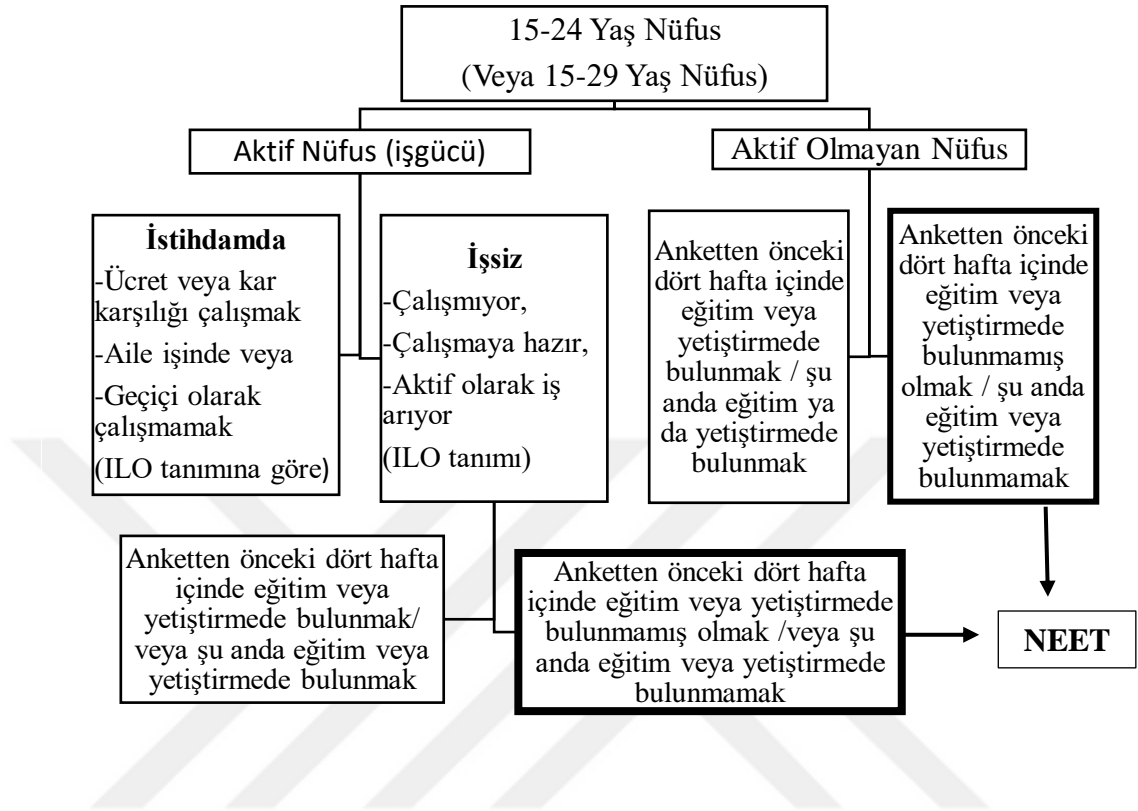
15-24 Yaş Nüfus
(Veya 15-29 Yaş Nüfus)

Aktif Nüfus (işgücü)

Aktif Olmayan Nüfus

İstihdamda
-Ücret veya kar karşılığı çalışmak
-Aile işinde veya
-Geçici olarak çalışmamak
(ILO tanımına göre)

İşsiz
-Çalışmıyor,
-Çalışmaya hazır,
-Aktif olarak iş arıyor
(ILO tanımı)

Anketten önceki dört hafta içinde eğitim veya yetiştirmede bulunmak / şu anda eğitim ya da yetiştirmede bulunmak

Anketten önceki dört hafta içinde eğitim veya yetiştirmede bulunmamış olmak / şu anda eğitim veya yetiştirmede bulunmamak

Anketten önceki dört hafta içinde eğitim veya yetiştirmede bulunmak/ veya şu anda eğitim veya yetiştirmede bulunmak

Anketten önceki dört hafta içinde eğitim veya yetiştirmede bulunmamış olmak /veya şu anda eğitim veya yetiştirmede bulunmamak

NEET